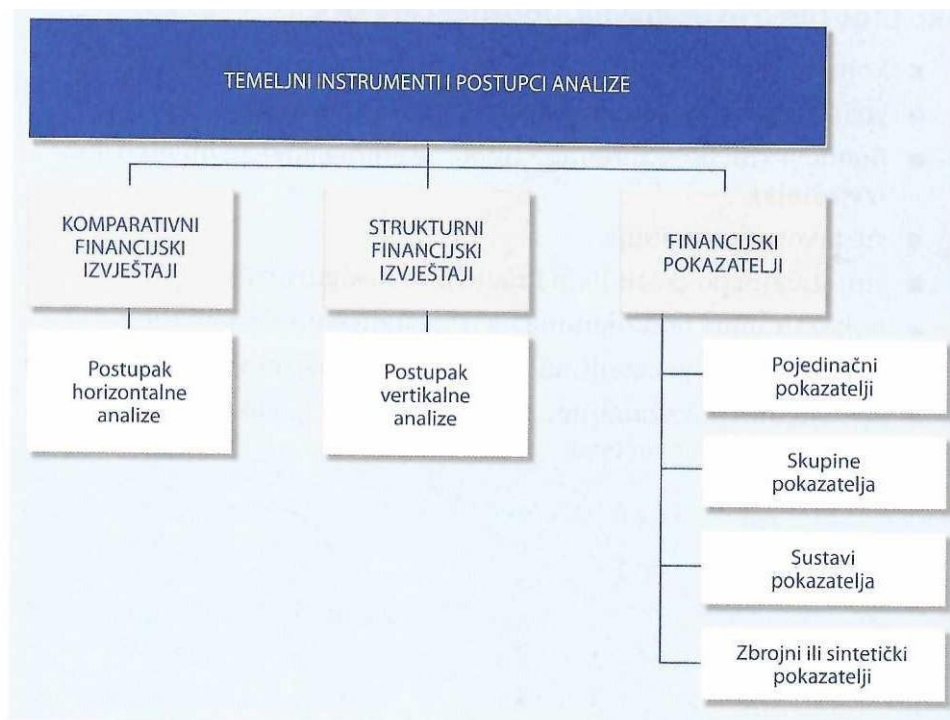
TEMELJNI INSTRUMENTI I POSTUPCI ANALIZE

KOMPARATIVNI FINANCIJSKI IZVJEŠTAJI

Postupak horizontalne analize

STRUKTURNI FINANCIJSKI IZVJEŠTAJI

Postupak vertikalne analize

FINANCIJSKI POKAZATELJI

Pojedinačni pokazatelji

Skupine pokazatelja

Sustavi pokazatelja

Zbrojni ili sintetički pokazatelji